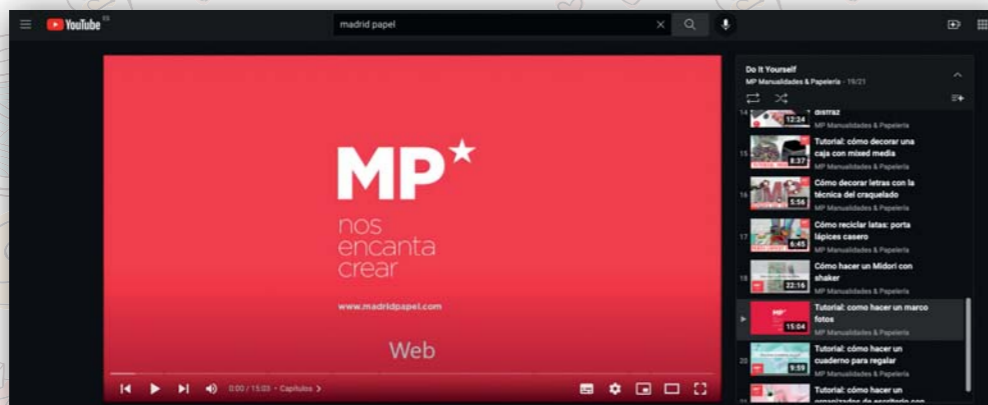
YouTube ES

madrid papel

MP

nos encanta crear

www.madridpapel.com

Web

0:00 / 15:03 • Capítulos

Do It Yourself
MP Manualidades & Papelería - 19/21

14 12:24 disfraz
MP Manualidades & Papelería

15 8:37 Tutorial: cómo decorar una caja con mixed media
MP Manualidades & Papelería

16 5:56 Cómo decorar letras con la técnica del craquelado
MP Manualidades & Papelería

17 6:45 Cómo reciclar latas: porta lápices casero
MP Manualidades & Papelería

18 22:16 Cómo hacer un Midori con shaker
MP Manualidades & Papelería

15:04 Tutorial: como hacer un marco fotos
MP Manualidades & Papelería

20 9:59 Tutorial: cómo hacer un cuaderno para regalar
MP Manualidades & Papelería

Tutorial: cómo hacer un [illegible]